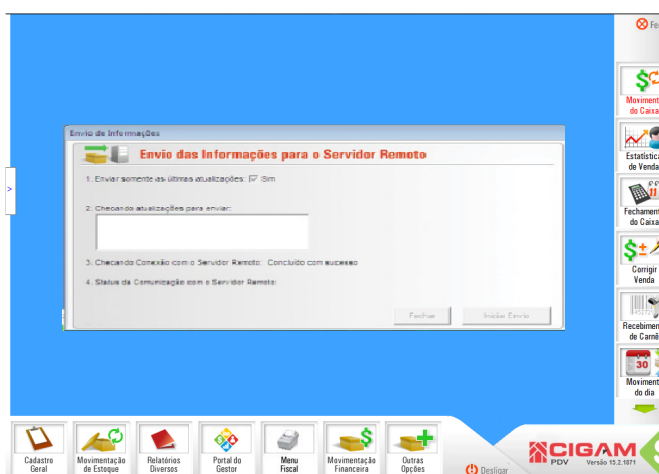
Envio de Informações

Envio das Informações para o Servidor Remoto

1. Enviar somente as últimas atualizações: ☑ Sim

2. Checando atualizações para enviar:

3. Checando Conexão com o Servidor Remoto: Concluído com sucesso

4. Status da Comunicação com o Servidor Remoto:

Fechar

Iniciar Envio

>

Movimen do Caixa

Estatística de Venda

Fechamen do Caixa

Corrigir Venda

Recebimen de Carnê

Movimen do dia

Cadastro Geral

Movimentação de Estoque

Relatórios Diversos

Portal do Gestor

Menu Fiscal

Movimentação Financeira

Outras Opções

Desligar

CIGAM PDV

Versão 15.2.1871